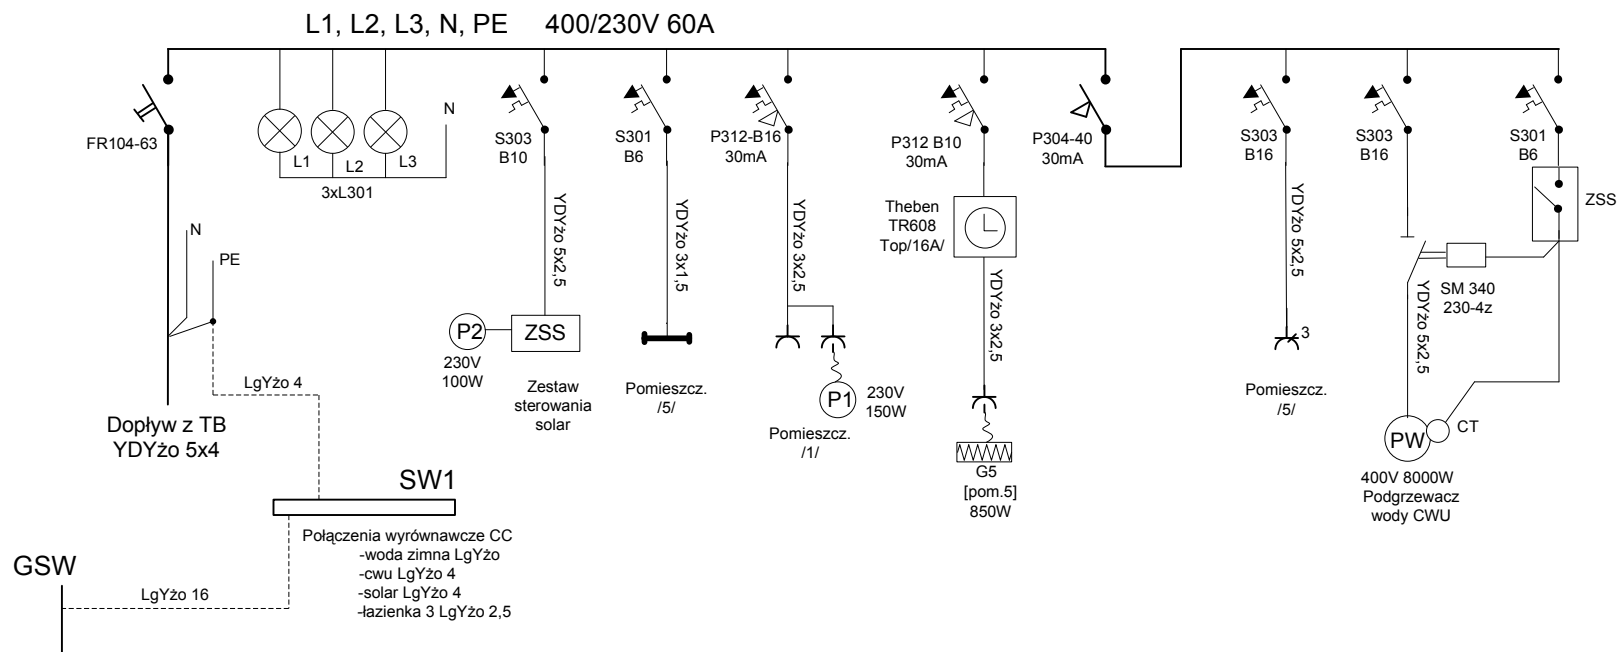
L1, L2, L3, N, PE 400/230V 60A

FR104-63

L1 L2 L3
N
3xL301

S303
B10

S301
B6

P312-B16
30mA

P312 B10
30mA

P304-40
30mA

S303
B16

S303
B16

S301
B6

ZSS

N
PE

YDYżo 5x2,5

YDYżo 3x1,5

YDYżo 3x2,5

Theben
TR608
Top/16A/

YDYżo 3x2,5

YDYżo 5x2,5

YDYżo 5x2,5

SM 340
230-4z

P2
ZSS
230V
100W

Zestaw
sterowania
solar

Pomieszcz.
/5/

P1
230V
150W

Pomieszcz.
/1/

G5
[pom.5]
850W

3

Pomieszcz.
/5/

PW
CT

400V 8000W
Podgrzewacz
wody CWU

LgYżo 4

Dopływ z TB
YDYżo 5x4

SW1

Połączenia wyrównawcze CC
-woda zimna LgYżo
-cwu LgYżo 4
-solar LgYżo 4
-łazienka 3 LgYżo 2,5

GSW

LgYżo 16